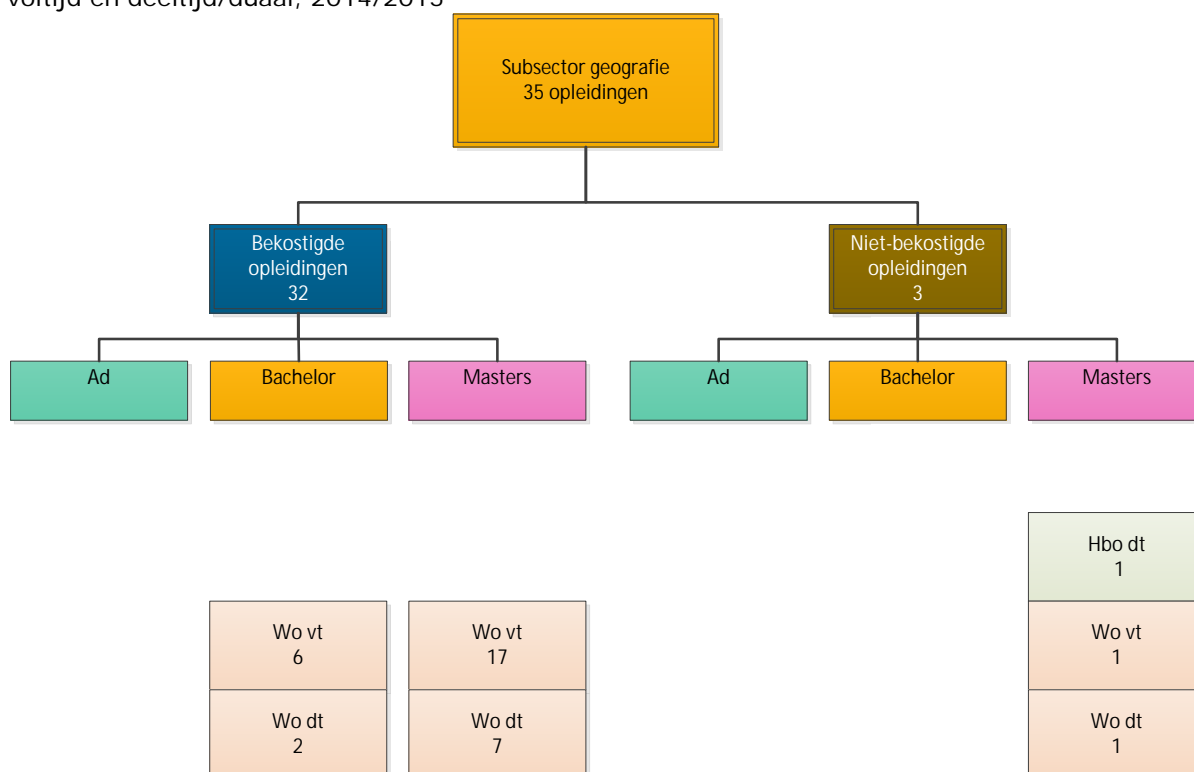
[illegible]

Subsector geografie
35 opleidingen

Bekostigde opleidingen
32

Niet-bekostigde opleidingen
3

Ad

Bachelor

Masters

Ad

Bachelor

Masters

Hbo dt
1

Wo vt
6

Wo vt
17

Wo vt
1

Wo dt
2

Wo dt
7

Wo dt
1